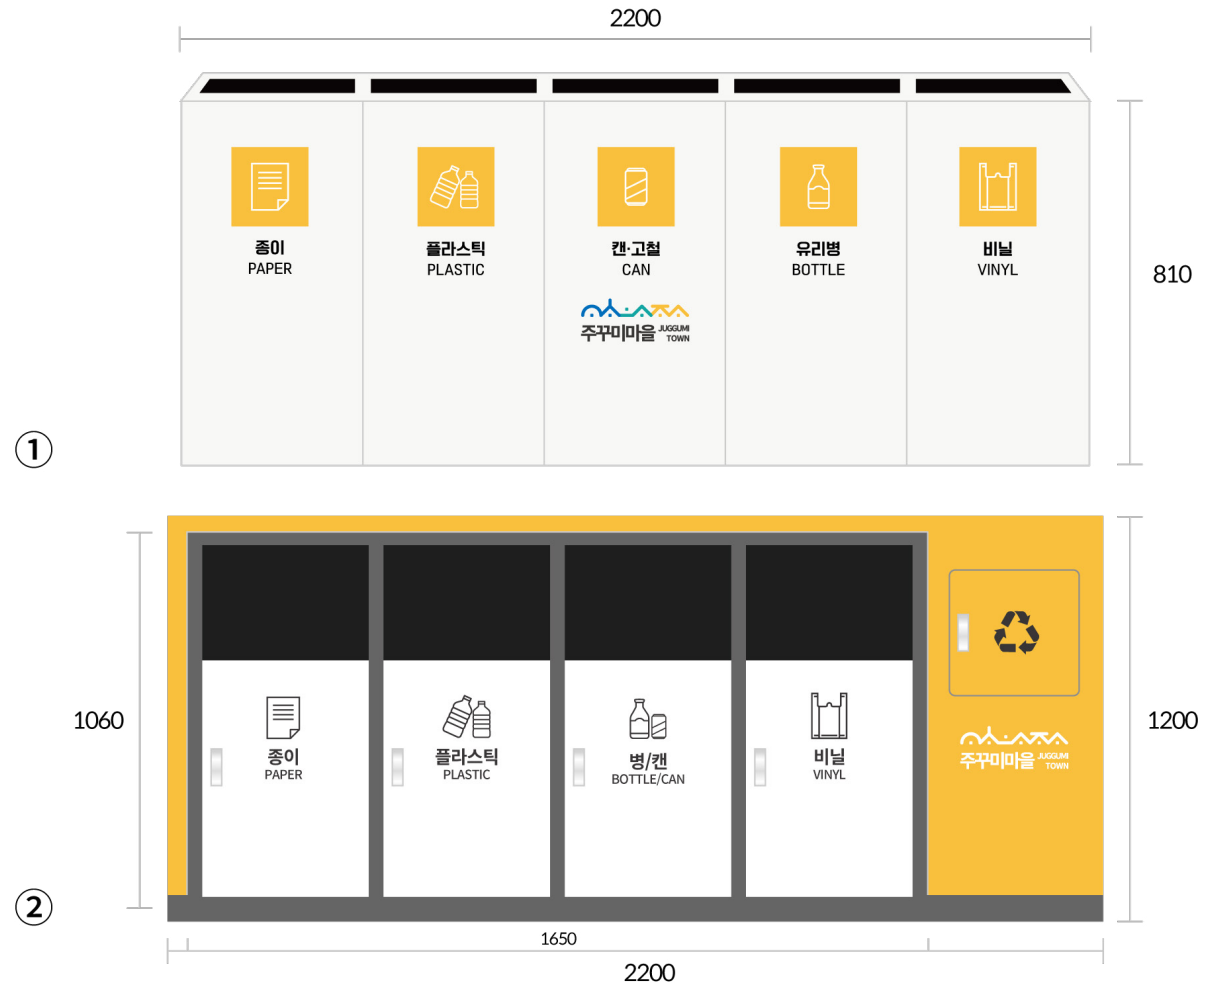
2200

종이
PAPER

플라스틱
PLASTIC

캔·고철
CAN

주꾸미마을 JUGGUMI TOWN

유리병
BOTTLE

비닐
VINYL

810

①

1060

종이
PAPER

플라스틱
PLASTIC

병/캔
BOTTLE/CAN

비닐
VINYL

주꾸미마을 JUGGUMI TOWN

1200

②

1650

2200